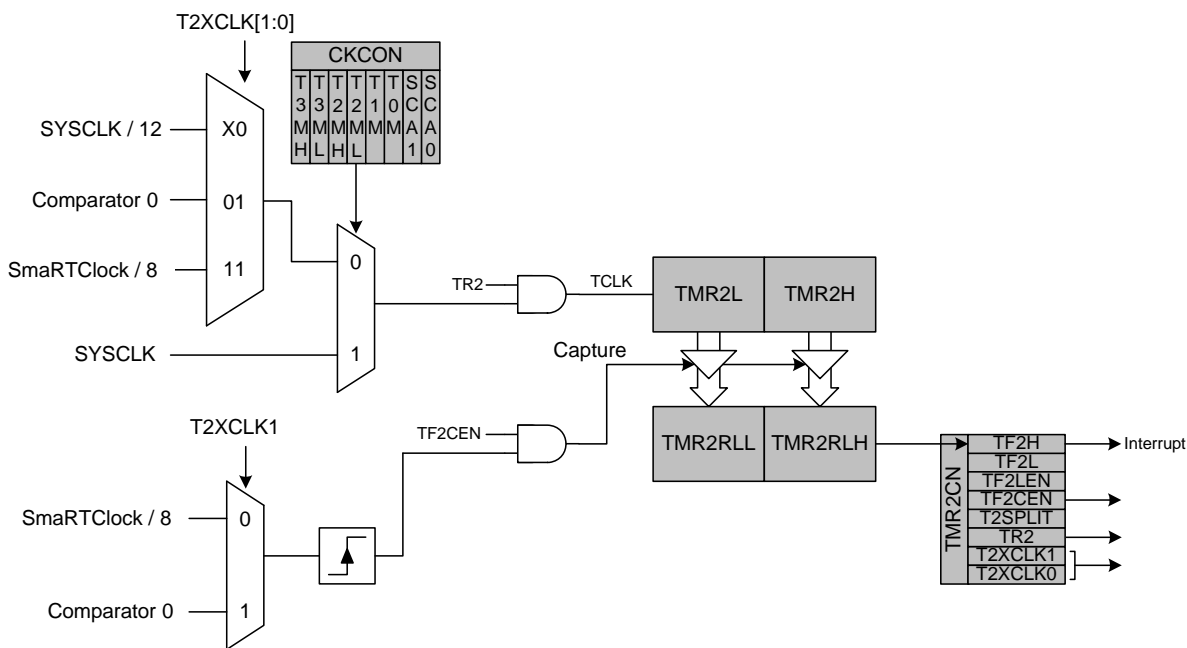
T2XCLK[1:0]

CKCON

| T3MH | T3ML | T2MH | T2ML | T1M | T0M | SCA1 | SCA0 |
|---|---|---|---|---|---|---|---|

SYSCLK / 12

X0

Comparator 0

01

SmaRTClock / 8

11

0

1

SYSCLK

TR2

TCLK

TMR2L

TMR2H

Capture

TF2CEN

TMR2RLL

TMR2RLH

T2XCLK1

SmaRTClock / 8

0

Comparator 0

1

TMR2CN

TF2H

TF2L

TF2LEN

TF2CEN

T2SPLIT

TR2

T2XCLK1

T2XCLK0

Interrupt